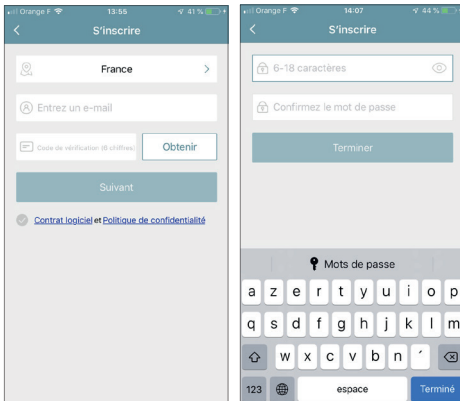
Orange F 13:55 41 %

S'inscrire

France

Entrez un e-mail

Code de vérification (6 chiffres)

Obtenir

Suivant

Contrat logiciel et Politique de confidentialité

Orange F 14:07 44 %

S'inscrire

6-18 caractères

Confirmez le mot de passe

Terminer

Mots de passe

a z e r t y u i o p
q s d f g h j k l m
w x c v b n ´
123 espace Terminé